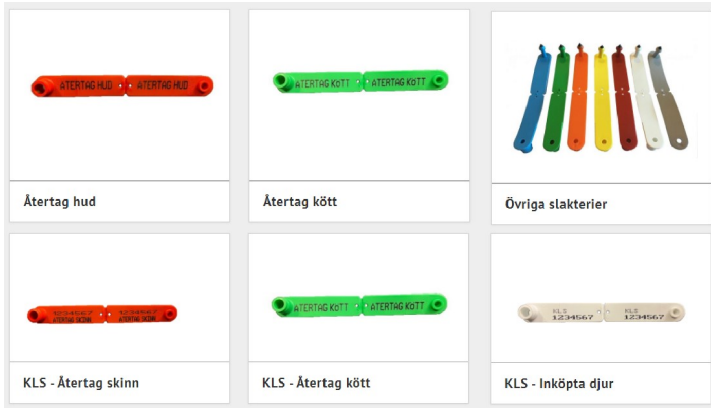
ÅTERTAG HUD ÅTERTAG HUD

Återtag hud

ÅTERTAG KÖTT ÅTERTAG KÖTT

Återtag kött

Övriga slakterier

1234567 ÅTERTAG SKINN 1234567 ÅTERTAG SKINN

KLS - Återtag skinn

ÅTERTAG KÖTT ÅTERTAG KÖTT

KLS - Återtag kött

KLS 1234567 KLS 1234567

KLS - Inköpta djur